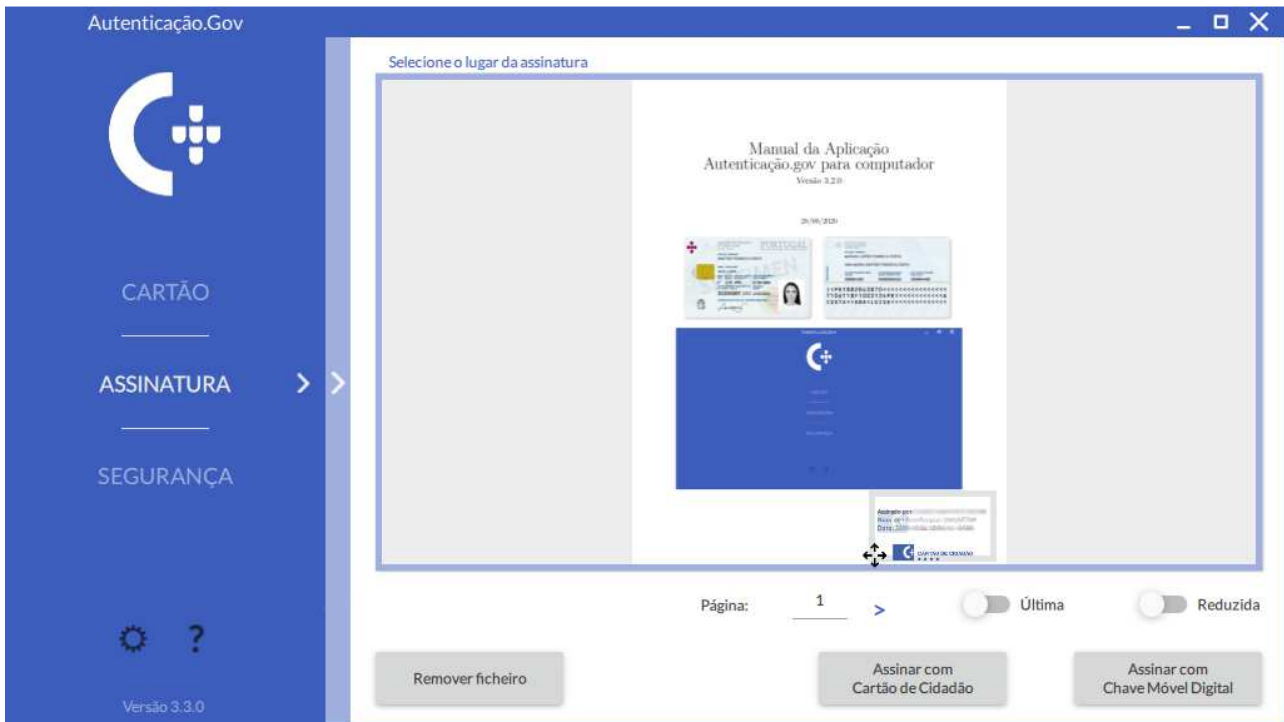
Autenticação.Gov

CARTÃO

ASSINATURA

SEGURANÇA

Versão 3.3.0

Selecione o lugar da assinatura

Manual da Aplicação
Autenticação.gov para computador
Versão 3.2.0

29/06/2020

Assinado por: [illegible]
Num. de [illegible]
Data: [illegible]

CARTÃO DE CIDADÃO

Página: 1 >

Última

Reduzida

Remover ficheiro

Assinar com
Cartão de Cidadão

Assinar com
Chave Móvel Digital